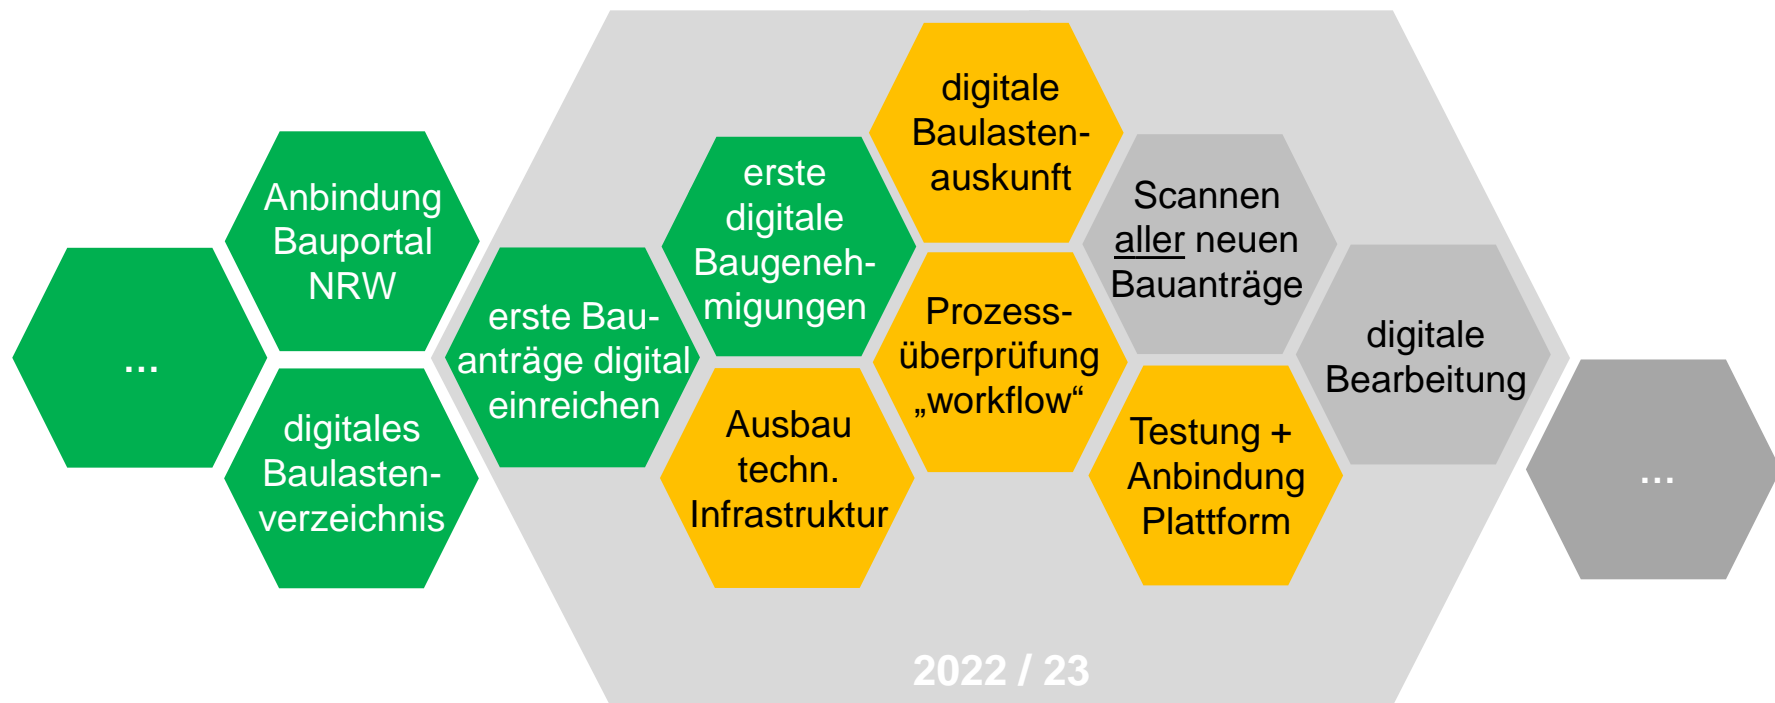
...

Anbindung Bauportal NRW

digitales Baulastenverzeichnis

erste Bauanträge digital einreichen

erste digitale Baugenehmigungen

Ausbau techn. Infrastruktur

digitale Baulastenauskunft

Prozessüberprüfung „workflow“

Scannen aller neuen Bauanträge

Testung + Anbindung Plattform

digitale Bearbeitung

...

2022 / 23